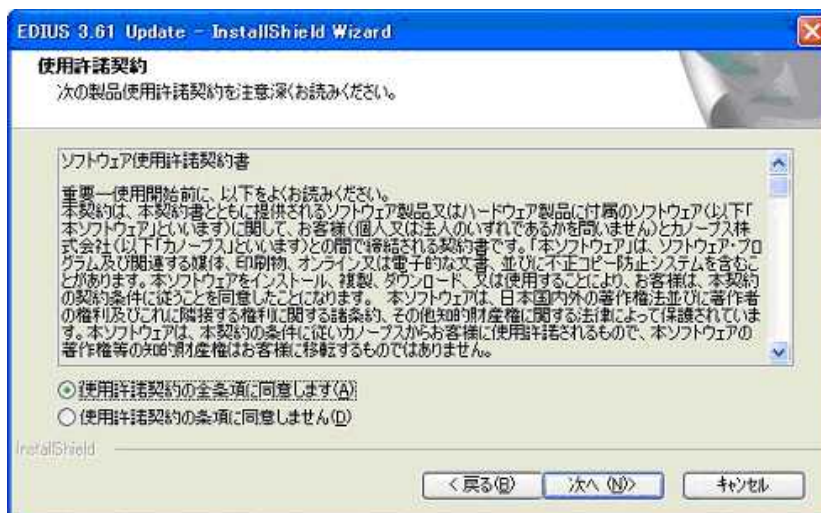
EDIUS 3.61 Update - InstallShield Wizard

使用許諾契約
次の製品使用許諾契約を注意深くお読みください。

ソフトウェア使用許諾契約書

重要ー使用開始前に、以下をよくお読みください。
本契約は、本契約書とともに提供されるソフトウェア製品又はハードウェア製品に付属のソフトウェア(以下「本ソフトウェア」といいます)に関して、お客様(個人又は法人のいずれであるかを問いません)とカノープス株式会社(以下「カノープス」といいます)との間で締結される契約書です。「本ソフトウェア」は、ソフトウェア・プログラム及び関連する媒体、印刷物、オンライン又は電子的な文書、並びに不正コピー防止システムを含むことがあります。本ソフトウェアをインストール、複製、ダウンロード、又は使用することにより、お客様は、本契約の契約条件に従うことを同意したことになります。 本ソフトウェアは、日本国内外の著作権法並びに著作者の権利及びこれに隣接する権利に関する諸条約、その他知的財産権に関する法律によって保護されています。本ソフトウェアは、本契約の条件に従いカノープスからお客様に使用許諾されるもので、本ソフトウェアの著作権等の知的財産権はお客様に移転するものではありません。

使用許諾契約の全条項に同意します(A)
使用許諾契約の条項に同意しません(D)

InstallShield

< 戻る(B) 次へ(N)> キャンセル